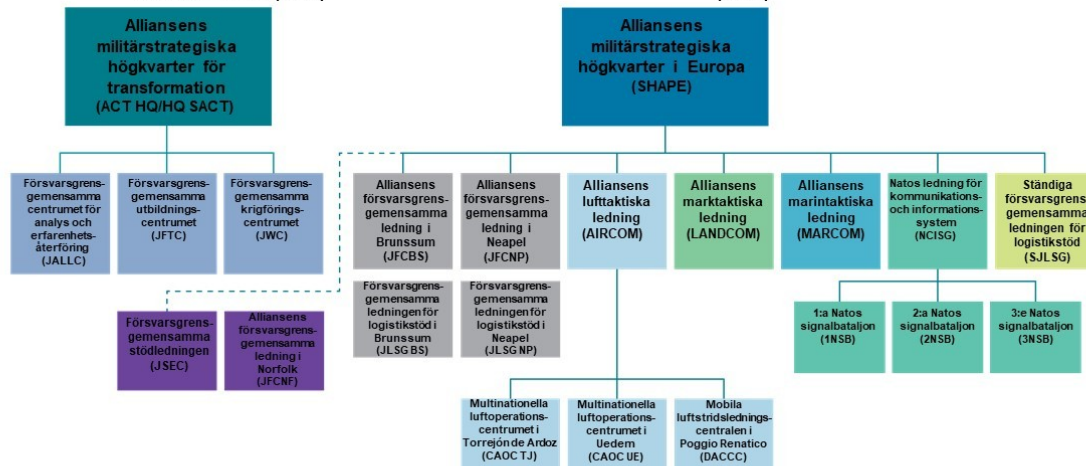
Alliansens militärstrategiska högkvarter för transformation
(ACT HQ/HQ SACT)

Alliansens militärstrategiska högkvarter i Europa
(SHAPE)

Försvarsgrensgemensamma centrumet för analys och erfarenhetsåterföring
(JALLC)

Försvarsgrensgemensamma utbildningscentrumet
(JFTC)

Försvarsgrensgemensamma krigföringscentrumet
(JWC)

Försvarsgrensgemensamma stödledningen
(JSEC)

Alliansens försvarsgrensgemensamma ledning i Norfolk
(JFCNF)

Alliansens försvarsgrensgemensamma ledning i Brunssum
(JFCBS)

Försvarsgrensgemensamma ledningen för logistikstöd i Brunssum
(JLSG BS)

Alliansens försvarsgrensgemensamma ledning i Neapel
(JFCNP)

Försvarsgrensgemensamma ledningen för logistikstöd i Neapel
(JLSG NP)

Alliansens lufttaktiska ledning
(AIRCOM)

Multinationella luftoperationscentrumet i Torrejón de Ardoz
(CAOC TJ)

Multinationella luftoperationscentrumet i Uedem
(CAOC UE)

Mobila luftstridsledningscentralen i Poggio Renatico
(DACCC)

Alliansens marktaktiska ledning
(LANDCOM)

Alliansens marintaktiska ledning
(MARCOM)

Natos ledning för kommunikations- och informationssystem
(NCISG)

1:a Natos signalbataljon
(1NSB)

2:a Natos signalbataljon
(2NSB)

3:e Natos signalbataljon
(3NSB)

Ständiga försvarsgrensgemensamma ledningen för logistikstöd
(SJLSG)